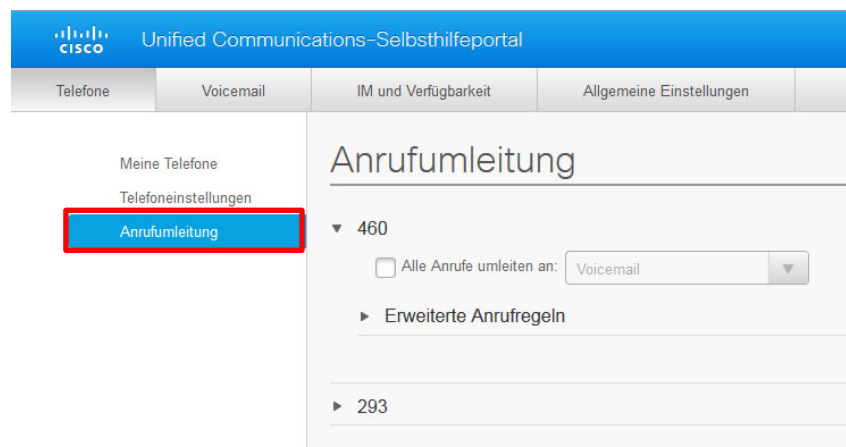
cisco Unified Communications-Selbsthilfeportal

Telefone | Voicemail | IM und Verfügbarkeit | Allgemeine Einstellungen

Meine Telefone
Telefoneinstellungen
Anrufumleitung

Anrufumleitung

▼ 460

Alle Anrufe umleiten an: Voicemail ▼

► Erweiterte Anrufregeln

► 293